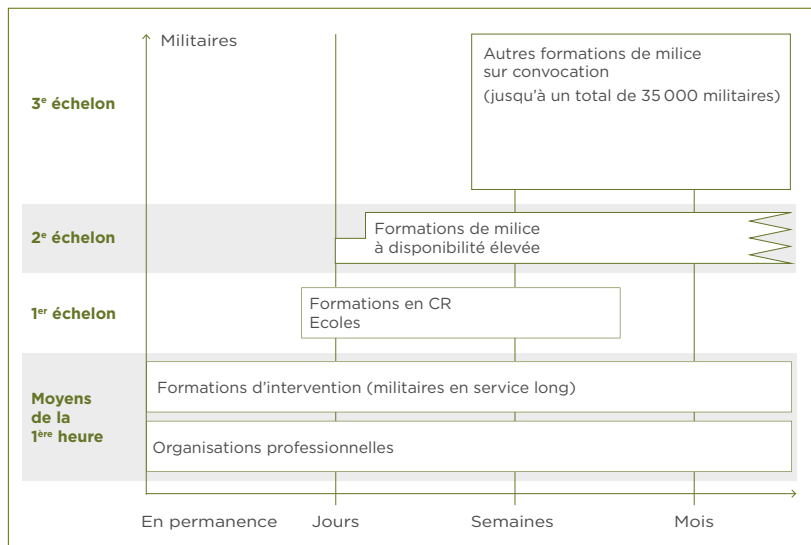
Militaires

3$^{e}$ échelon

Autres formations de milice sur convocation
(jusqu'à un total de 35 000 militaires)

2$^{e}$ échelon

Formations de milice à disponibilité élevée

1$^{er}$ échelon

Formations en CR
Ecoles

Moyens de la 1$^{ère}$ heure

Formations d'intervention (militaires en service long)

Organisations professionnelles

En permanence
Jours
Semaines
Mois